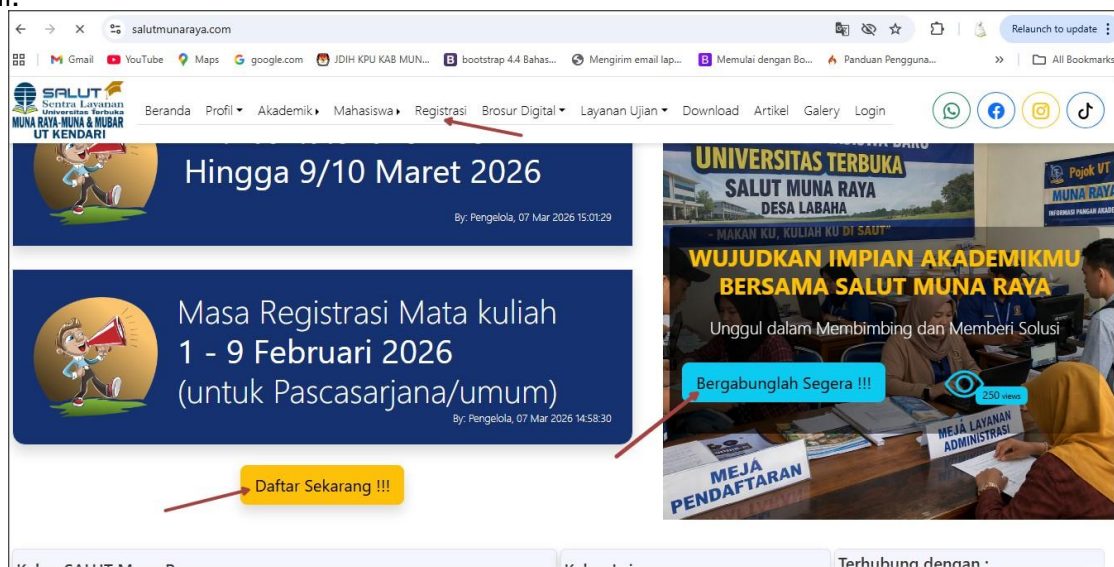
salutmunaraya.com

Relaunch to update

Gmail YouTube Maps google.com JDIH KPU KAB MUN... bootstrap 4.4 Bahas... Mengirim email lap... Memulai dengan Bo... Panduan Pengguna... All Bookmarks

SALUT Sentra Layanan Universitas Terbuka MUNA RAYA-MUNA & MUBAR UT KENDARI

Beranda Profil Akademik Mahasiswa Registrasi Brosur Digital Layanan Ujian Download Artikel Galery Login

Hingga 9/10 Maret 2026

By: Pengelola, 07 Mar 2026 15:01:29

Masa Registrasi Mata kuliah
1 - 9 Februari 2026
(untuk Pascasarjana/umum)

By: Pengelola, 07 Mar 2026 14:58:30

Daftar Sekarang !!!

UNIVERSITAS TERBUKA
SALUT MUNA RAYA
DESA LABAHA
MAKAN KU, KULIAH KU DI SALUT

Pojok UT
MUNA RAYA
INFORMASI PANGAN AKADEMIK

WUJUDKAN IMPIAN AKADEMIKMU BERSAMA SALUT MUNA RAYA

Unggul dalam Membimbing dan Memberi Solusi

Bergabunglah Segera !!!

250 views

MEJA LAYANAN ADMINISTRASI

MEJA PENDAFTARAN

Terhubung dengan :